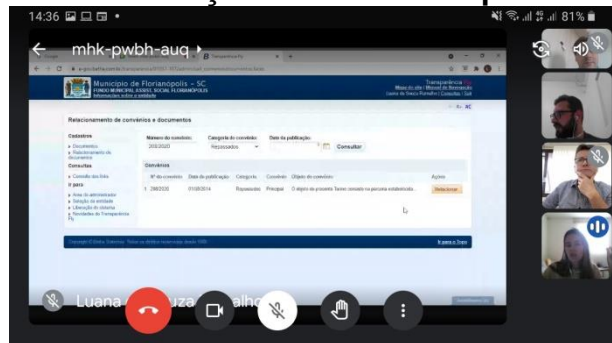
14:36
81%

mhk-pwbh-auq

Município de Florianópolis - SC
FUNDO MUNICIPAL ASSIST. SOCIAL FLORIANÓPOLIS

Transparência

Relacionamento de convênios e documentos

Cadastros
Consultas

Número do convênio
2020/2020
Categoria do convênio
Repassados
Data da publicação
Consultar

Convênios

| Nº do convênio | Data de publicação | Categoria | Convênio | Objeto do convênio | Ações |
|---|---|---|---|---|---|
| 1 2020/2020 | 01/08/2014 | Repassados | Principal | O objeto do presente Termo consiste na parceria estabelecida... | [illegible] |

Luana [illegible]uza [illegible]alho